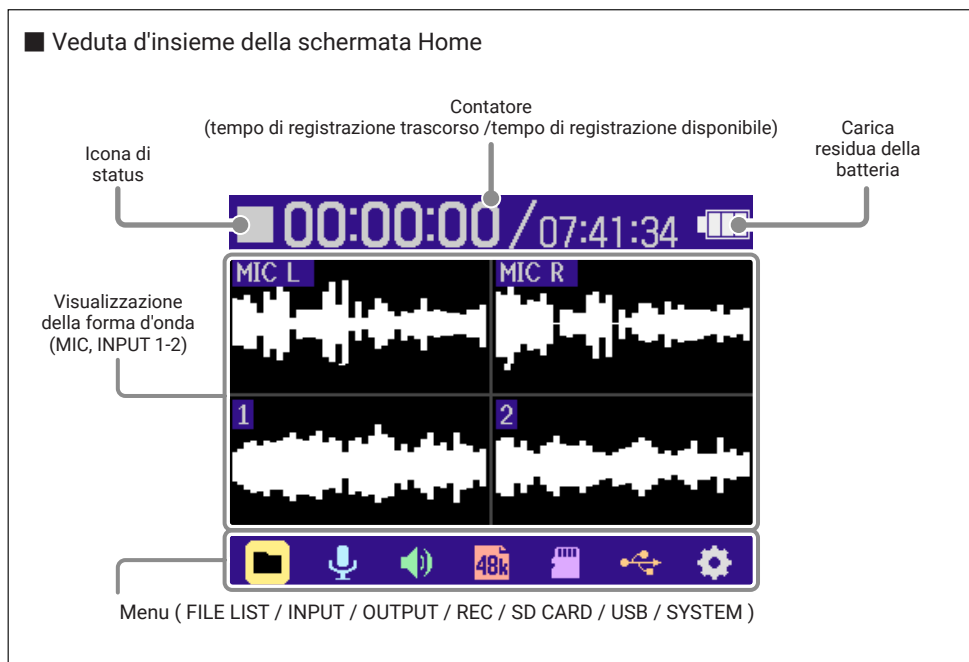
■ Veduta d'insieme della schermata Home

Contatore
(tempo di registrazione trascorso /tempo di registrazione disponibile)

Icona di status

Carica residua della batteria

00:00:00 / 07:41:34

Visualizzazione della forma d'onda (MIC, INPUT 1-2)

MIC L

MIC R

1

2

48k

Menu ( FILE LIST / INPUT / OUTPUT / REC / SD CARD / USB / SYSTEM )